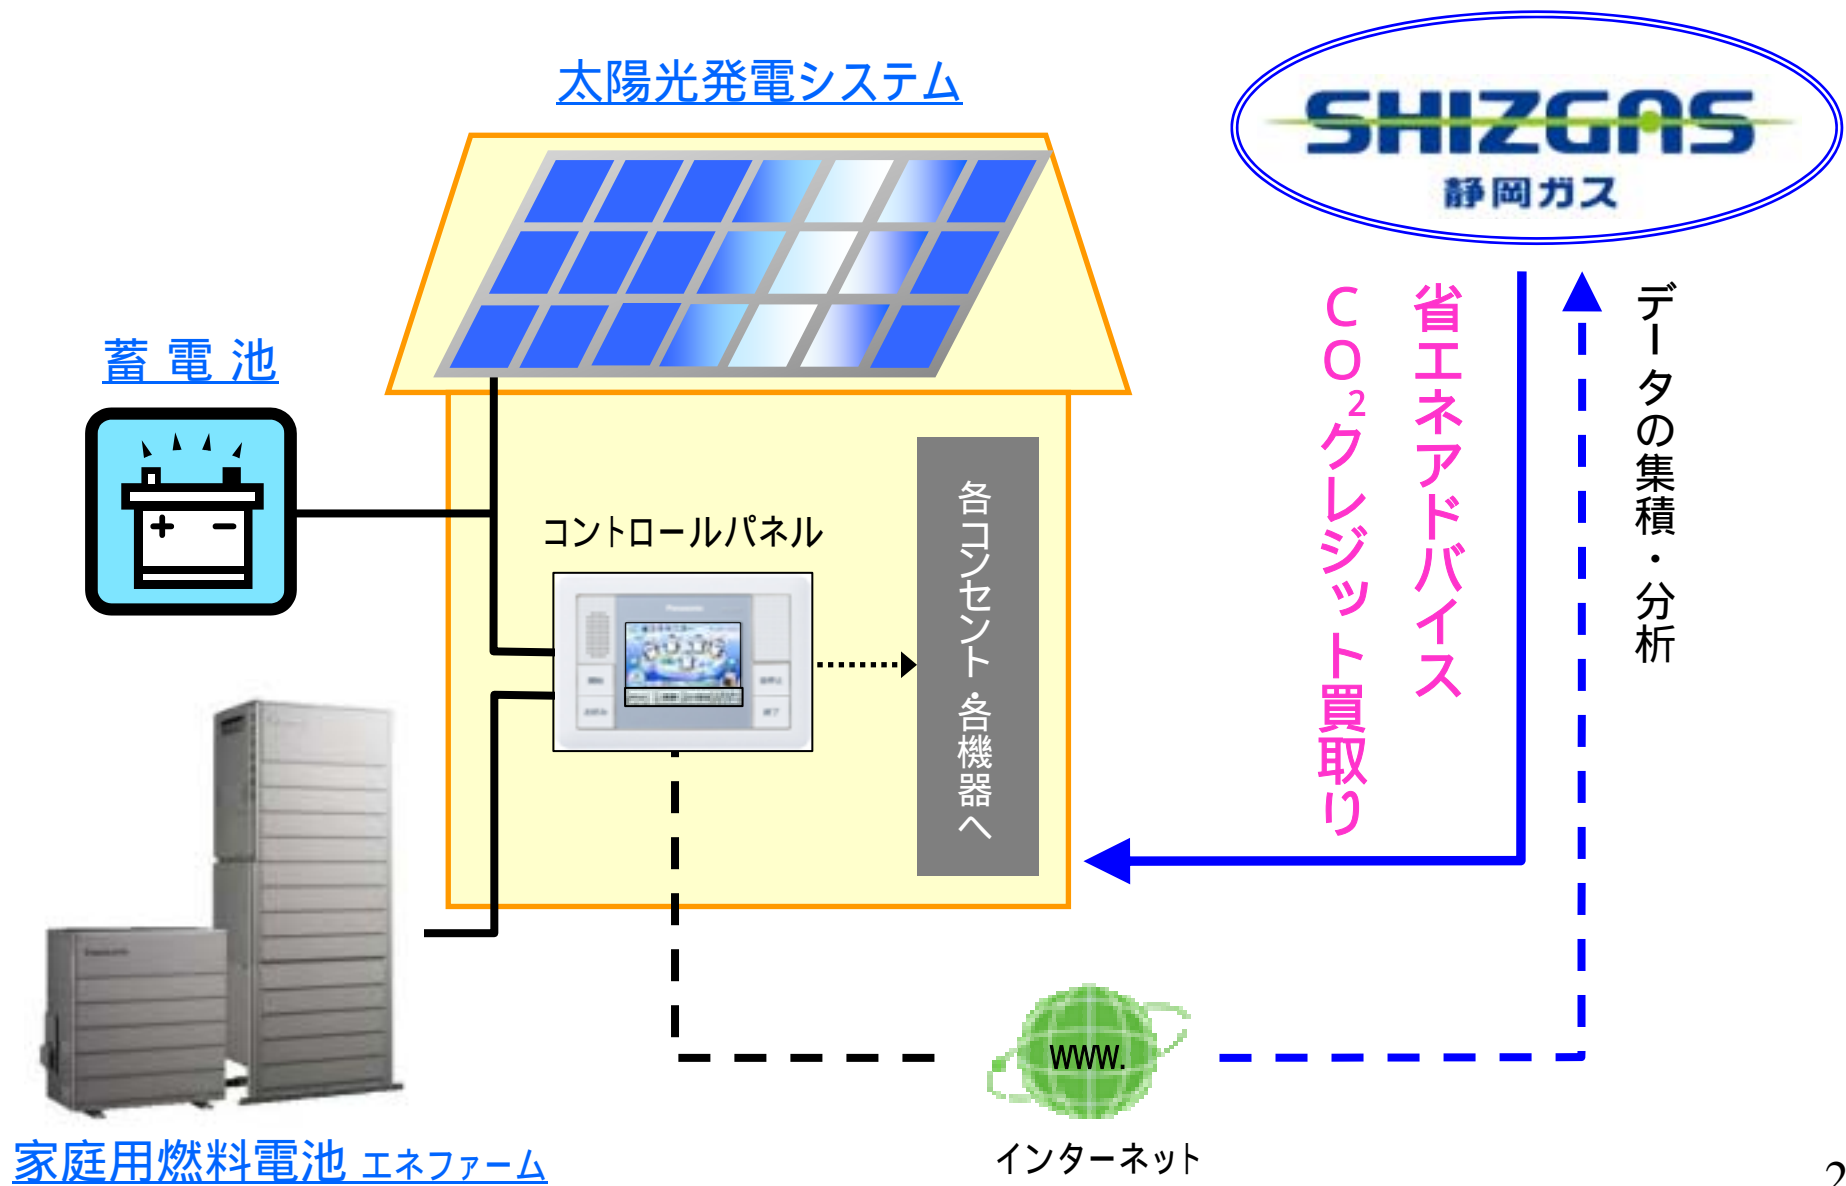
太陽光発電システム

SHIZGAS
静岡ガス

蓄 電 池

コントロールパネル

各コンセント・各機器へ

省エネアドバイス

$CO_2$クレジット買取り

データの集積・分析

WWW.

インターネット

家庭用燃料電池 エネファーム

2